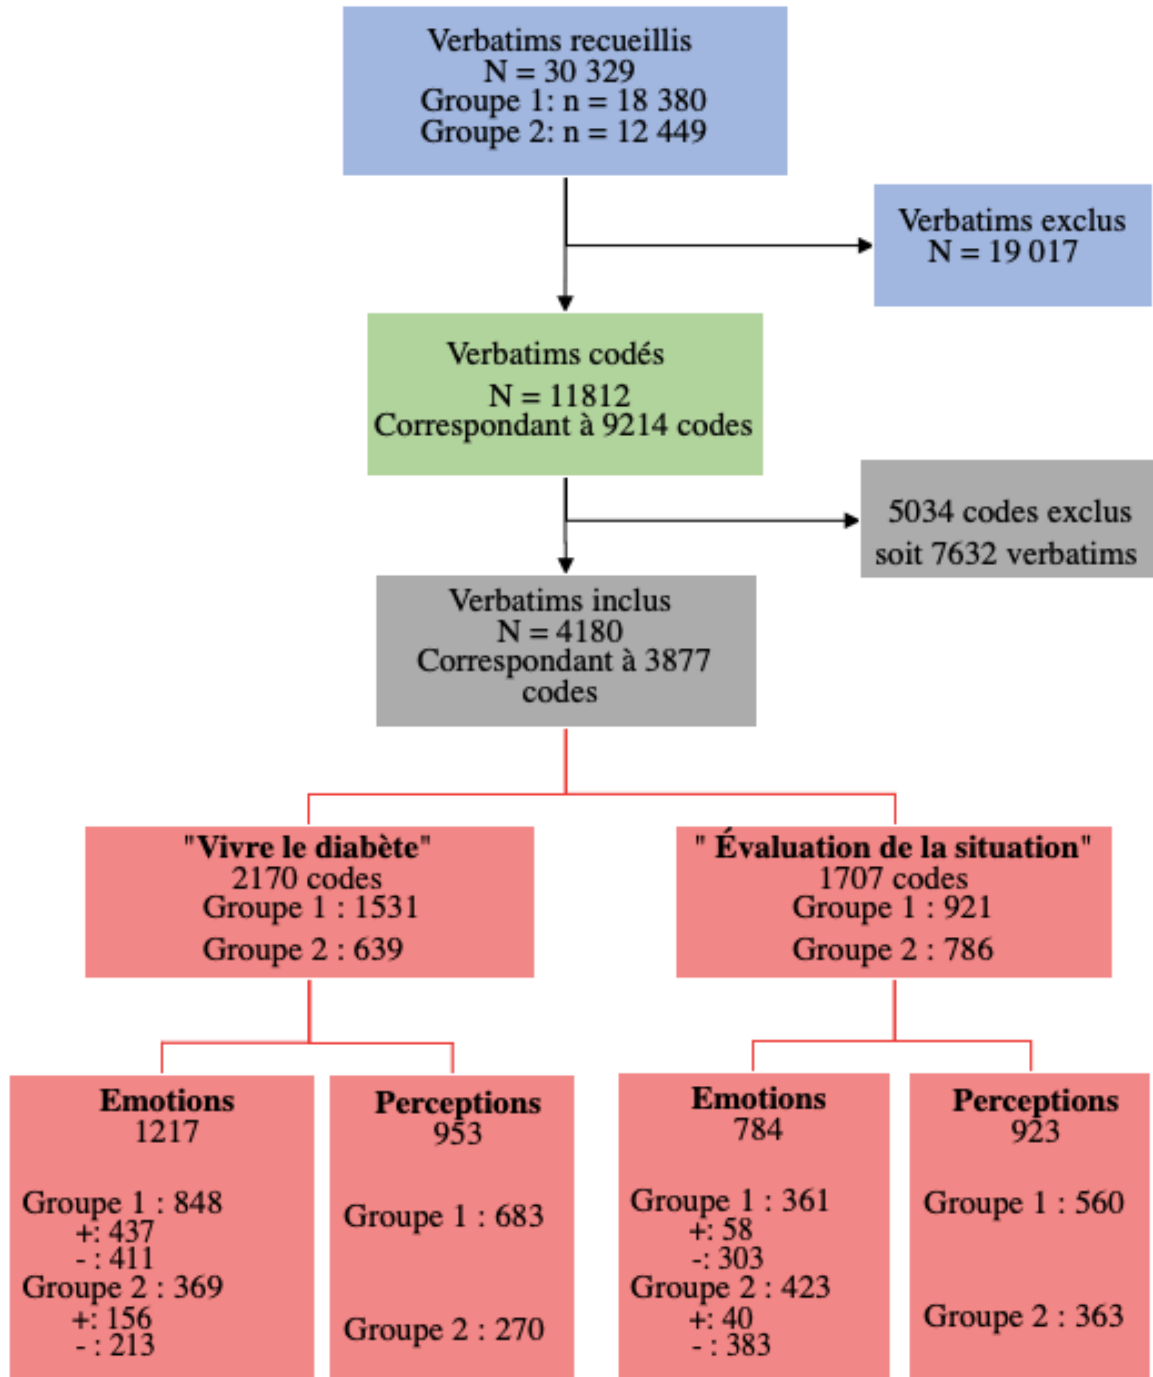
Verbatims recueillis
N = 30 329
Groupe 1: n = 18 380
Groupe 2: n = 12 449

Verbatims exclus
N = 19 017

Verbatims codés
N = 11812
Correspondant à 9214 codes

5034 codes exclus
soit 7632 verbatims

Verbatims inclus
N = 4180
Correspondant à 3877 codes

**"Vivre le diabète"**
2170 codes
Groupe 1 : 1531
Groupe 2 : 639

**" Évaluation de la situation"**
1707 codes
Groupe 1 : 921
Groupe 2 : 786

**Emotions**
1217
Groupe 1 : 848
+: 437
- : 411
Groupe 2 : 369
+: 156
- : 213

**Perceptions**
953
Groupe 1 : 683
Groupe 2 : 270

**Emotions**
784
Groupe 1 : 361
+: 58
-: 303
Groupe 2 : 423
+: 40
- : 383

**Perceptions**
923
Groupe 1 : 560
Groupe 2 : 363